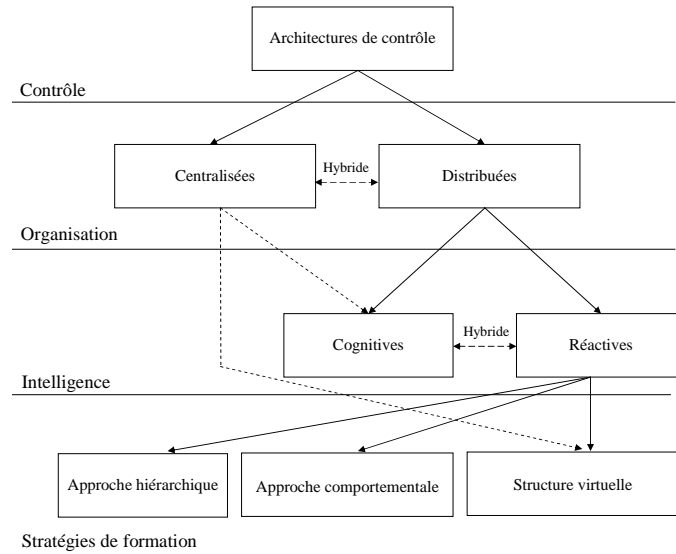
Architectures de contrôle

Contrôle

Centralisées

Hybride

Distribuées

Organisation

Cognitives

Hybride

Réactives

Intelligence

Approche hiérarchique

Approche comportementale

Structure virtuelle

Stratégies de formation